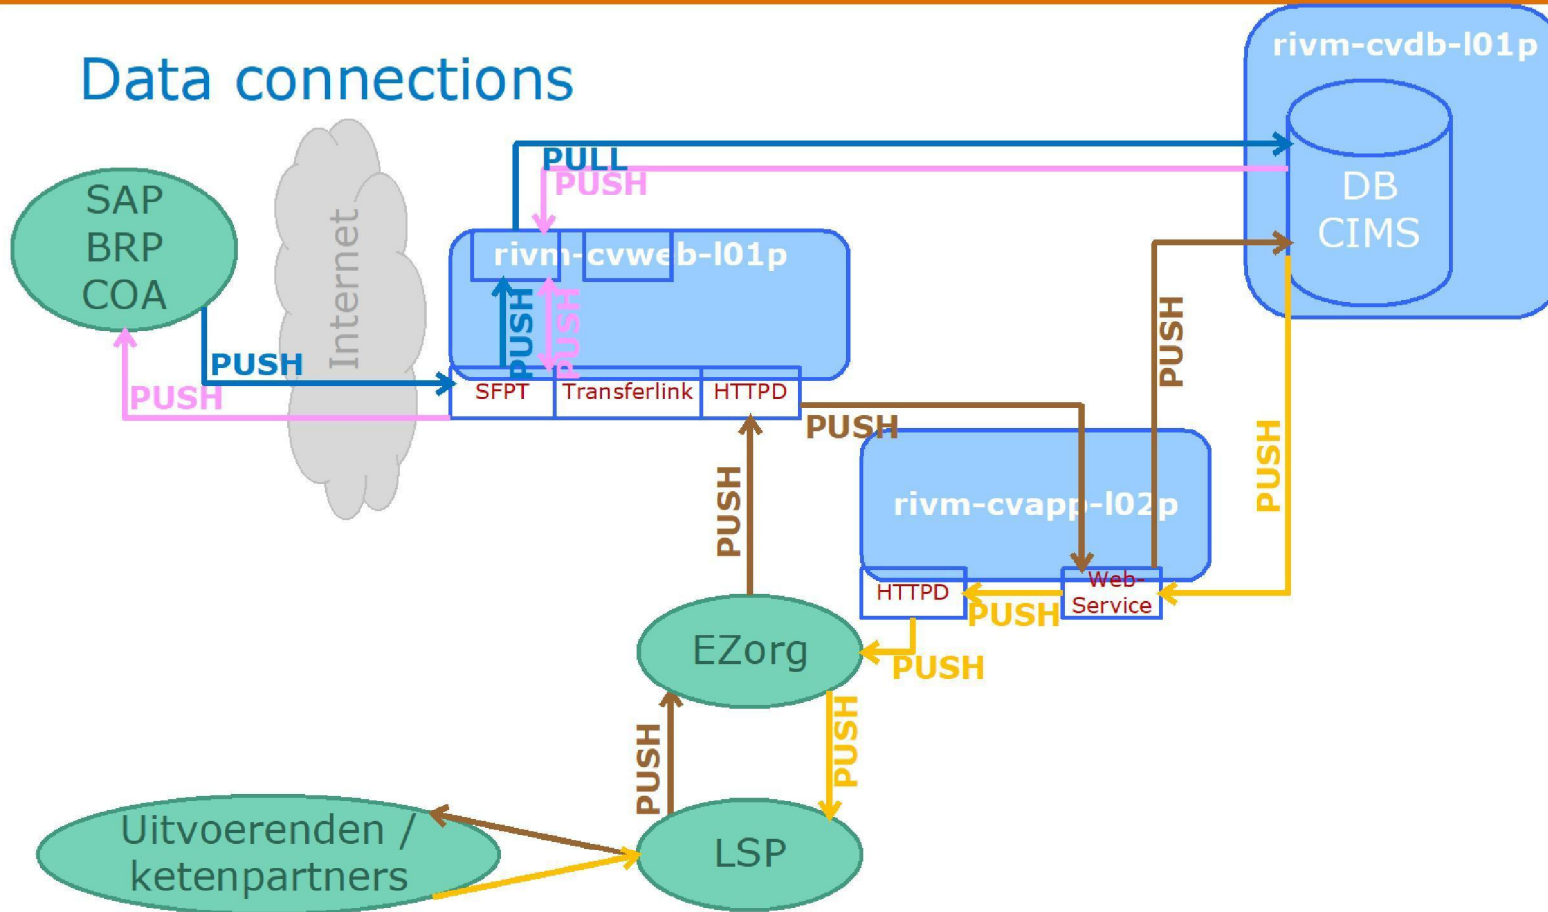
Data connections

rivm-cvdb-l01p

DB
CIMS

PULL
PUSH

SAP
BRP
COA

Internet

rivm-cvweb-l01p

PUSH
PUSH

PUSH
PUSH

SFPT
Transferlink
HTTPD

PUSH

PUSH

PUSH

rivm-cvapp-l02p

PUSH

HTTPD
Web-Service

PUSH

PUSH

EZorg

PUSH
PUSH

Uitvoerenden / ketenpartners

LSP